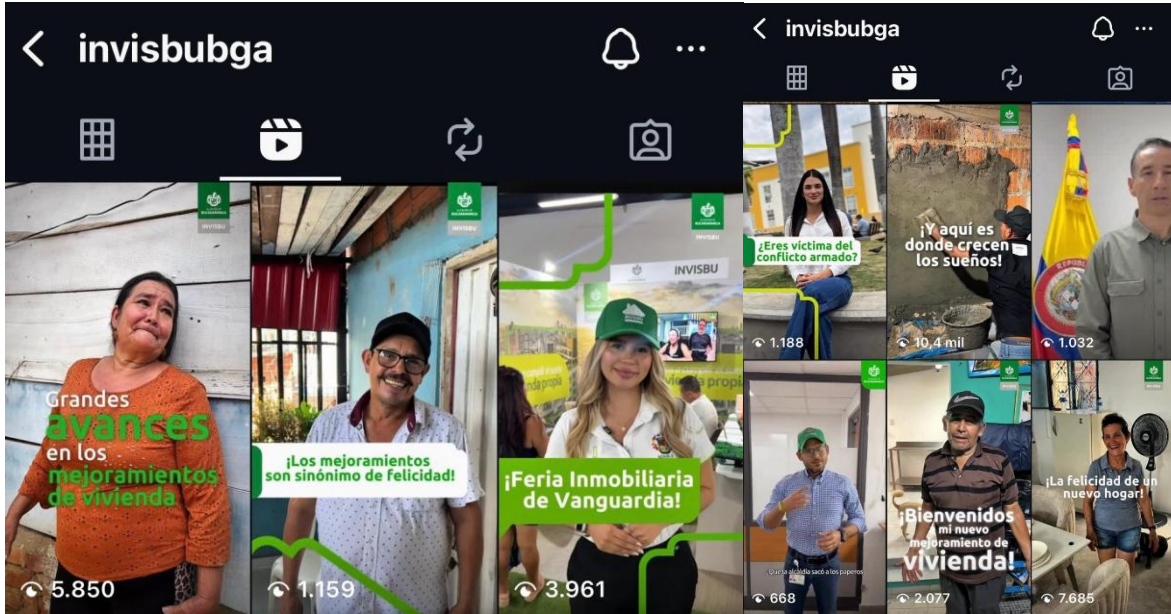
invisbubga

INVISBU

Grandes avances en los mejoramientos de vivienda

5.850

¡Los mejoramientos son sinónimo de felicidad!

1.159

INVISBU

¡Feria Inmobiliaria de Vanguardia!

3.961

invisbubga

¿Eres víctima del conflicto armado?

1.188

¡Y aquí es donde crecen los sueños!

10,4 mil

1.032

Que la alcaldía sacó a los papeles

668

¡Bienvenidos mi nuevo mejoramiento de vivienda!

2.077

¡La felicidad de un nuevo hogar!

7.685